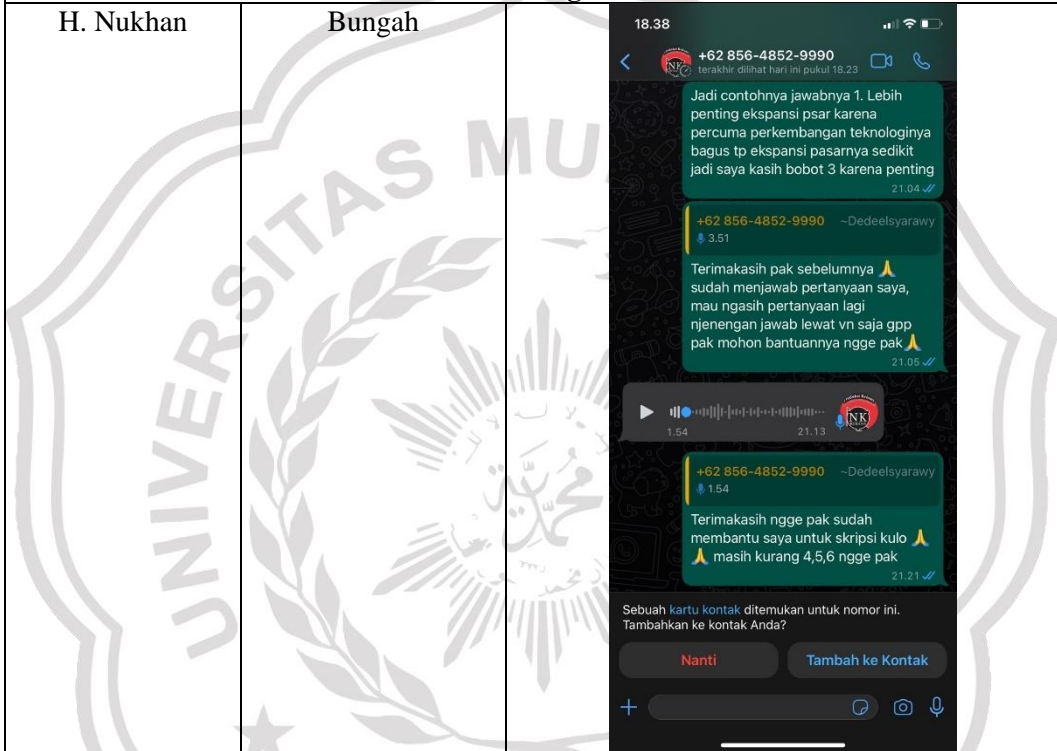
| H. Nukhan | Bungah | |
|---|---|---|

18.38

+62 856-4852-9990
terakhir dilihat hari ini pukul 18.23

Jadi contohnya jawabnya 1. Lebih penting ekspansi psar karena percuma perkembangan teknologinya bagus tp ekspansi pasarnya sedikit jadi saya kasih bobot 3 karena penting
21.04

+62 856-4852-9990 ~Dedeelsyarawy
3.51

Terimakasih pak sebelumnya 🙏 sudah menjawab pertanyaan saya, mau ngasih pertanyaan lagi njenengan jawab lewat vn saja gpp pak mohon bantuannya ngge pak 🙏
21.05

1.54 21.13

+62 856-4852-9990 ~Dedeelsyarawy
1.54

Terimakasih ngge pak sudah membantu saya untuk skripsi kulo 🙏 🙏 masih kurang 4,5,6 ngge pak
21.21

Sebuah kartu kontak ditemukan untuk nomor ini. Tambahkan ke kontak Anda?

Nanti

Tambah ke Kontak